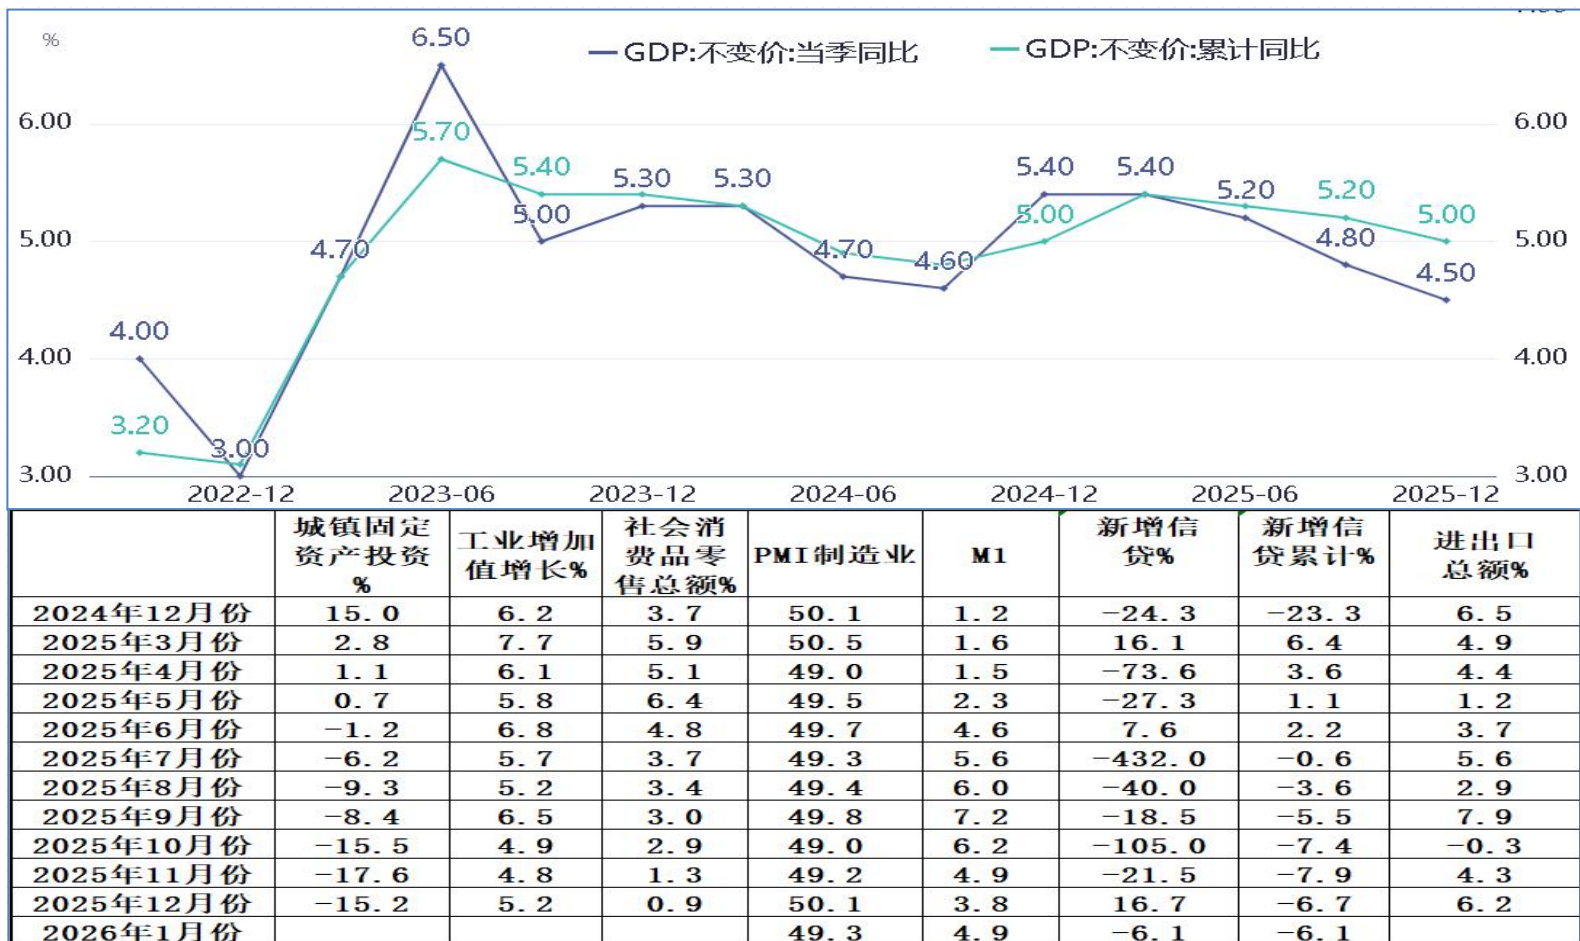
%

GDP:不变价:当季同比　GDP:不变价:累计同比

6.00
5.00
4.00
3.00

6.00
5.00
4.00
3.00

6.50
5.70
5.40
5.30
5.30
5.00
4.70
4.00
3.20
3.00
4.70
4.60
5.40
5.40
5.00
5.20
5.20
4.80
5.00
4.50

2022-12　2023-06　2023-12　2024-06　2024-12　2025-06　2025-12

| | 城镇固定资产投资% | 工业增加值增长% | 社会消费品零售总额% | PMI制造业 | M1 | 新增信贷% | 新增信贷累计% | 进出口总额% |
|---|---|---|---|---|---|---|---|---|
| 2024年12月份 | 15.0 | 6.2 | 3.7 | 50.1 | 1.2 | −24.3 | −23.3 | 6.5 |
| 2025年3月份 | 2.8 | 7.7 | 5.9 | 50.5 | 1.6 | 16.1 | 6.4 | 4.9 |
| 2025年4月份 | 1.1 | 6.1 | 5.1 | 49.0 | 1.5 | −73.6 | 3.6 | 4.4 |
| 2025年5月份 | 0.7 | 5.8 | 6.4 | 49.5 | 2.3 | −27.3 | 1.1 | 1.2 |
| 2025年6月份 | −1.2 | 6.8 | 4.8 | 49.7 | 4.6 | 7.6 | 2.2 | 3.7 |
| 2025年7月份 | −6.2 | 5.7 | 3.7 | 49.3 | 5.6 | −432.0 | −0.6 | 5.6 |
| 2025年8月份 | −9.3 | 5.2 | 3.4 | 49.4 | 6.0 | −40.0 | −3.6 | 2.9 |
| 2025年9月份 | −8.4 | 6.5 | 3.0 | 49.8 | 7.2 | −18.5 | −5.5 | 7.9 |
| 2025年10月份 | −15.5 | 4.9 | 2.9 | 49.0 | 6.2 | −105.0 | −7.4 | −0.3 |
| 2025年11月份 | −17.6 | 4.8 | 1.3 | 49.2 | 4.9 | −21.5 | −7.9 | 4.3 |
| 2025年12月份 | −15.2 | 5.2 | 0.9 | 50.1 | 3.8 | 16.7 | −6.7 | 6.2 |
| 2026年1月份 | | | | 49.3 | 4.9 | −6.1 | −6.1 | |